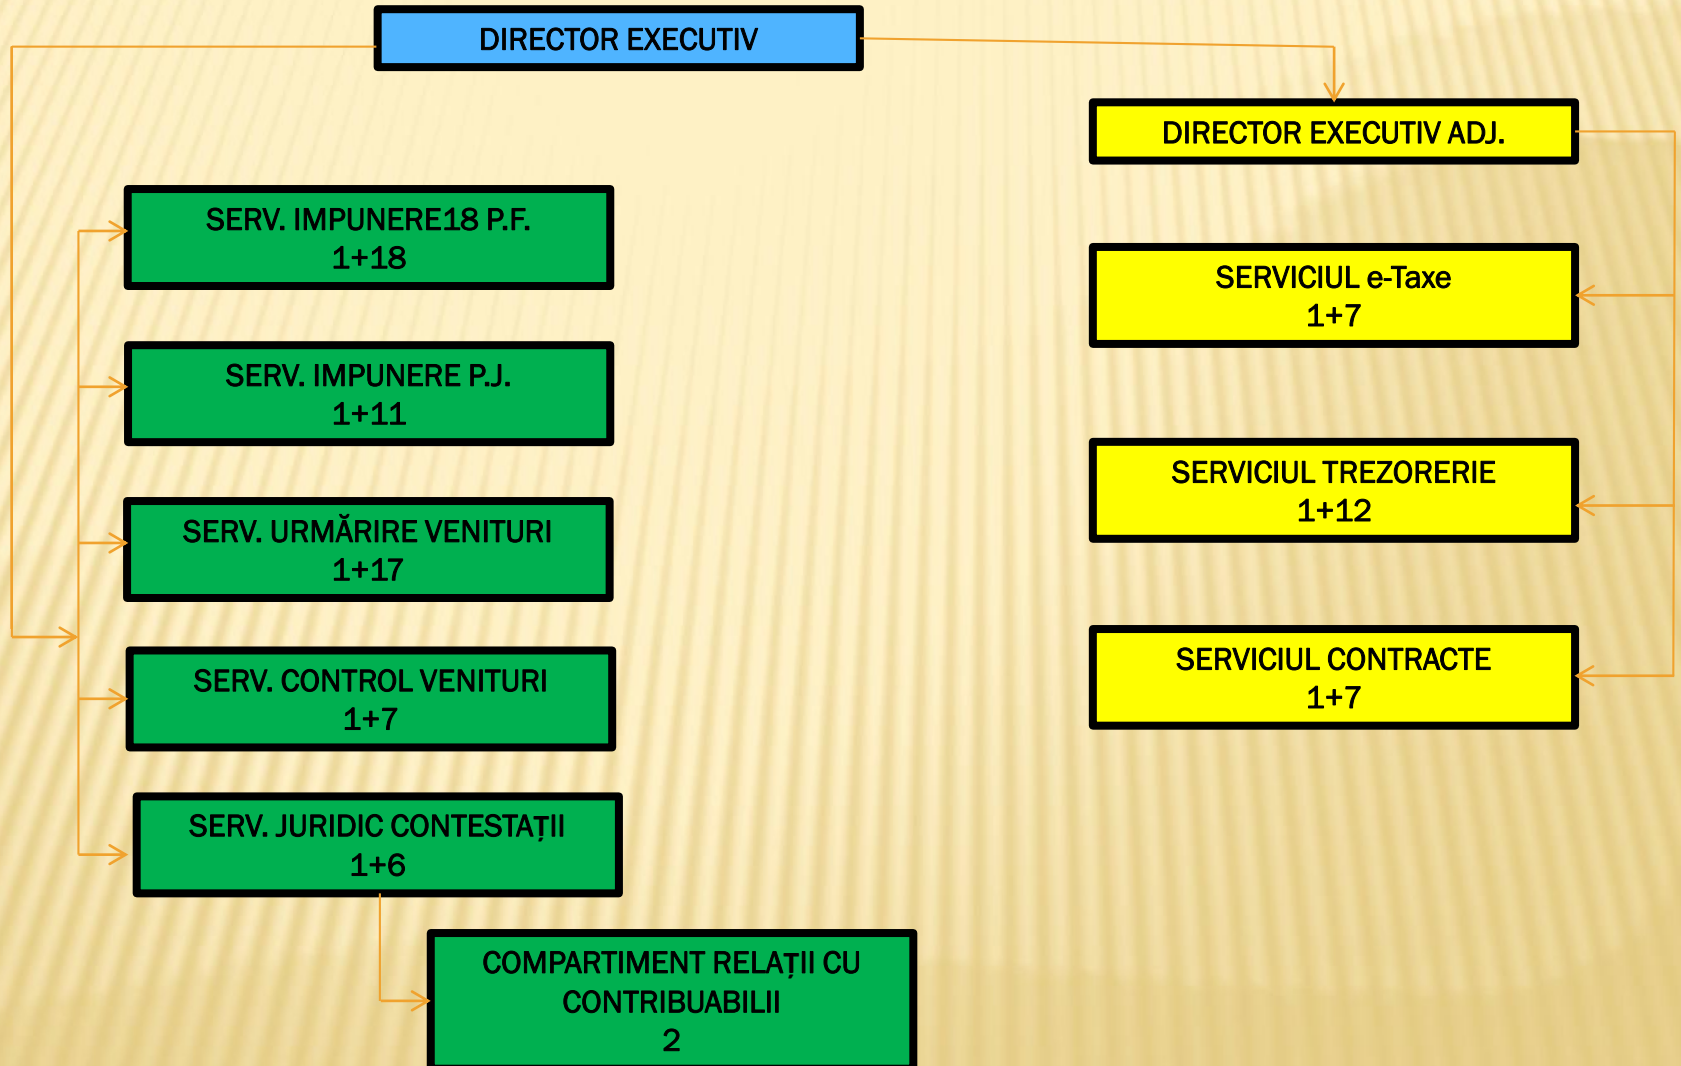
DIRECTOR EXECUTIV

DIRECTOR EXECUTIV ADJ.

SERV. IMPUNERE18 P.F.
1+18

SERV. IMPUNERE P.J.
1+11

SERV. URMĂRIRE VENITURI
1+17

SERV. CONTROL VENITURI
1+7

SERV. JURIDIC CONTESTAȚII
1+6

COMPARTIMENT RELAȚII CU CONTRIBUABILII
2

SERVICIUL e-Taxe
1+7

SERVICIUL TREZORERIE
1+12

SERVICIUL CONTRACTE
1+7